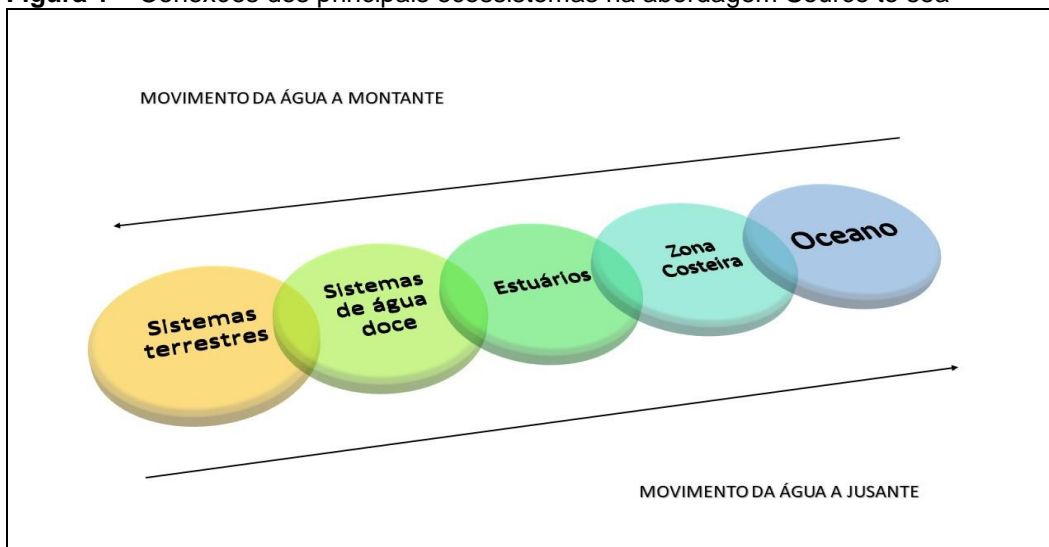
Figura 1 – Conexões dos principais ecossistemas na abordagem Source to sea

MOVIMENTO DA ÁGUA A MONTANTE

Sistemas terrestres

Sistemas de água doce

Estuários

Zona Costeira

Oceano

MOVIMENTO DA ÁGUA A JUSANTE